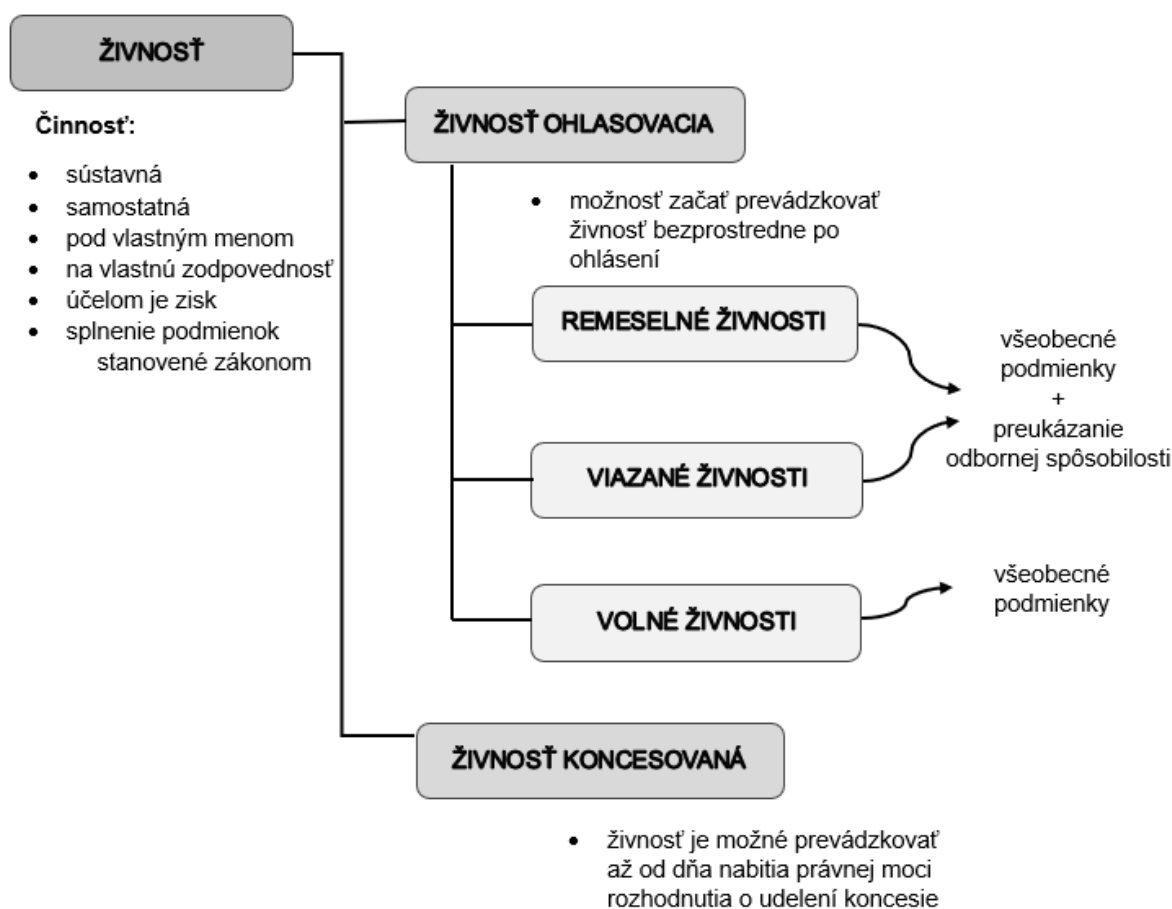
ŽIVNOSŤ

Činnosť:

- sústavná
- samostatná
- pod vlastným menom
- na vlastnú zodpovednosť
- účelom je zisk
- splnenie podmienok stanovené zákonom

ŽIVNOSŤ OHLASOVACIA

- možnosť začať prevádzkovať živnosť bezprostredne po ohlásení

REMESELNÉ ŽIVNOSTI

VIAZANÉ ŽIVNOSTI

všeobecné podmienky + preukázanie odbornej spôsobilosti

VOLNÉ ŽIVNOSTI

všeobecné podmienky

ŽIVNOSŤ KONCESOVANÁ

- živnosť je možné prevádzkovať až od dňa nabitia právnej moci rozhodnutia o udelení koncesie